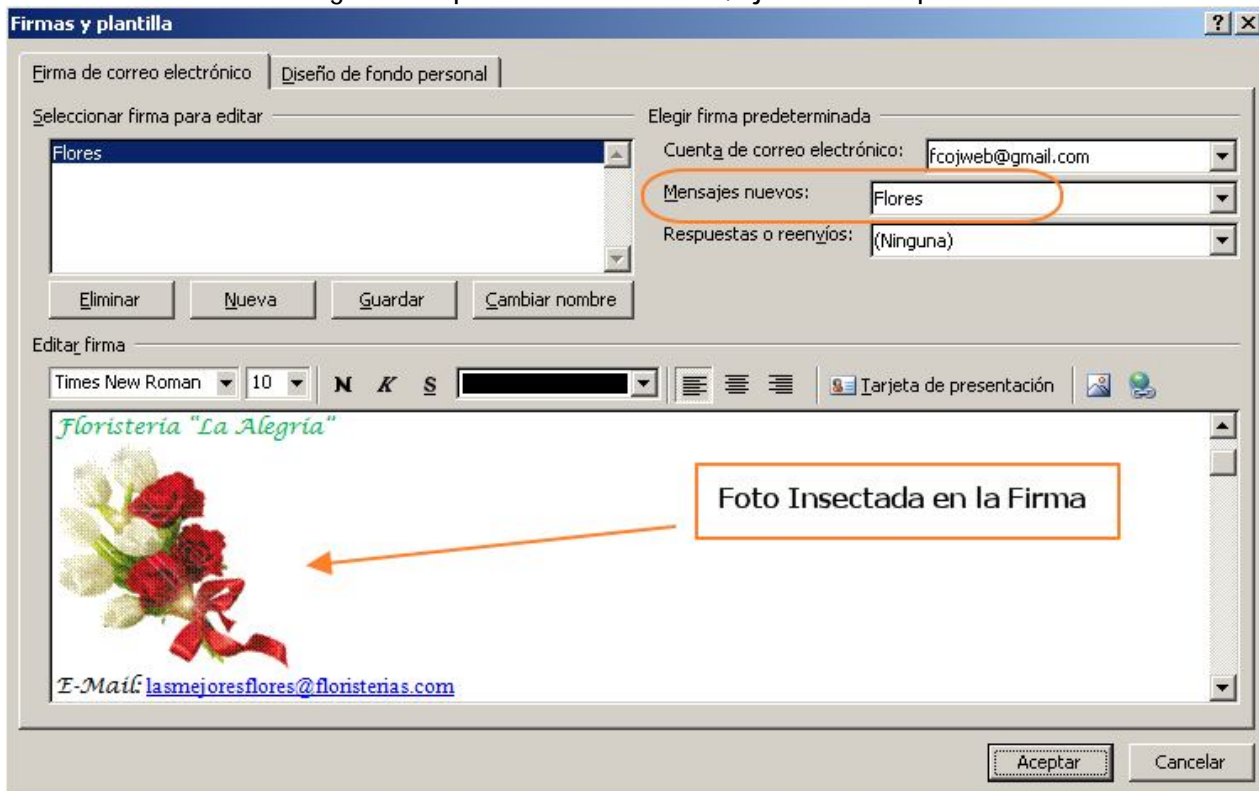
Firmas y plantilla

?| X

Firma de correo electrónico | Diseño de fondo personal

Seleccionar firma para editar

Flores

Eliminar | Nueva | Guardar | Cambiar nombre

Elegir firma predeterminada

Cuenta de correo electrónico: fcojweb@gmail.com

Mensajes nuevos: Flores

Respuestas o reenvíos: (Ninguna)

Editar firma

Times New Roman | 10 | N | K | S

Tarjeta de presentación

Floristería "La Alegría"

Foto Insectada en la Firma

E-Mail: lasmejoresflores@floristerias.com

Aceptar | Cancelar